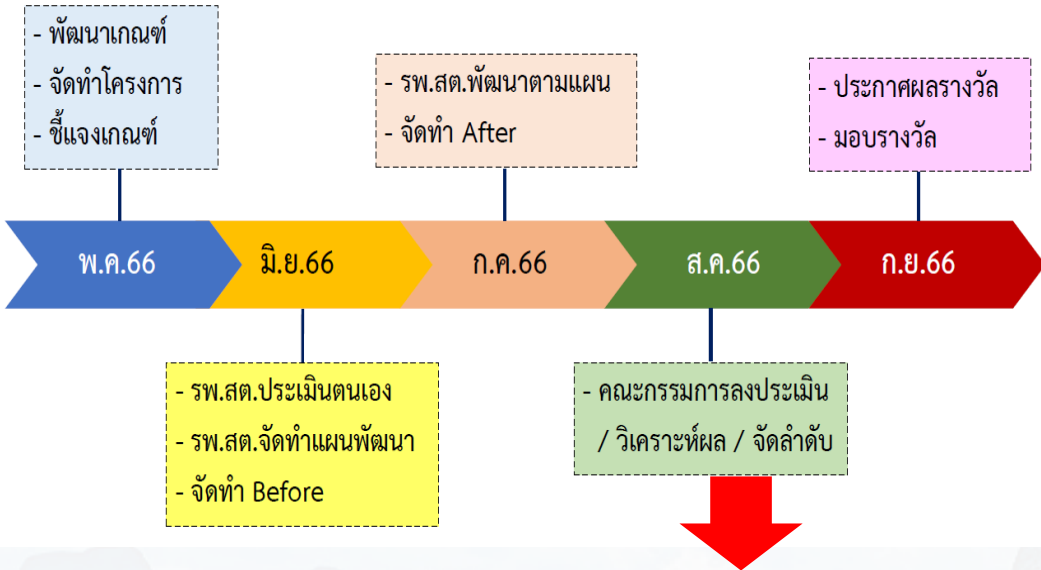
- พัฒนาเกณฑ์
- จัดทำโครงการ
- ชี้แจงเกณฑ์

- รพ.สต.พัฒนาตามแผน
- จัดทำ After

- ประกาศผลรางวัล
- มอบรางวัล

พ.ค.66

มิ.ย.66

ก.ค.66

ส.ค.66

ก.ย.66

- รพ.สต.ประเมินตนเอง
- รพ.สต.จัดทำแผนพัฒนา
- จัดทำ Before

- คณะกรรมการลงประเมิน / วิเคราะห์ผล / จัดลำดับ